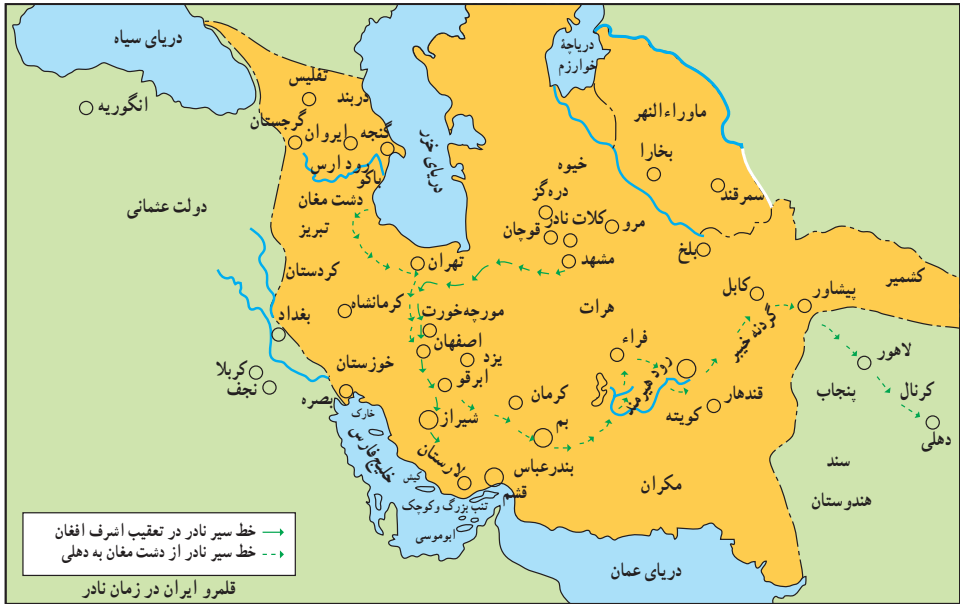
دریای سیاه
انگوریه
دولت عثمانی
تفلیس
دربند
گرجستان
ایروان
گنجه
رود ارس
باکو
دشت مغان
تبریز
کردستان
کرمانشاه
بغداد
کربلا
نجف
بصره
خوزستان
دریای خزر
دریاچه خوارزم
ماوراءالنهر
بخارا
سمرقند
خیوه
دره گز
کلات نادر
قوچان
مرو
مشهد
بلخ
تهران
مورچه‌خورت
اصفهان
یزد
ابرقو
شیراز
هرات
فراه
کرمان
بم
لارستان
بندرعباس
قشم
خارک
خلیج فارس
کیش
تنب بزرگ و کوچک
ابوموسی
مکران
کویته
قندهار
کابل
پیشاور
کشمیر
لاهور
پنجاب
کرنال
دهلی
سند
هندوستان
گردنه خیبر
رود هیرمند
دریای عمان
خط سیر نادر در تعقیب اشرف افغان
خط سیر نادر از دشت مغان به دهلی
قلمرو ایران در زمان نادر